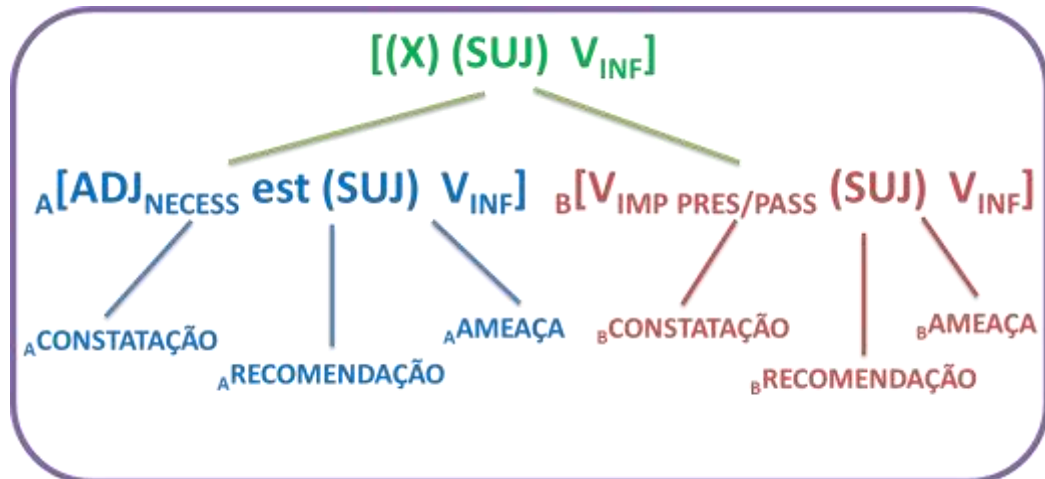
[(X) (SUJ) $V_{INF}$]

$_{A}$[$ADJ_{NECESS}$ est (SUJ) $V_{INF}$]

$_{B}$[$V_{IMP\ PRES/PASS}$ (SUJ) $V_{INF}$]

$_{A}$CONSTATAÇÃO

$_{A}$RECOMENDAÇÃO

$_{A}$AMEAÇA

$_{B}$CONSTATAÇÃO

$_{B}$RECOMENDAÇÃO

$_{B}$AMEAÇA